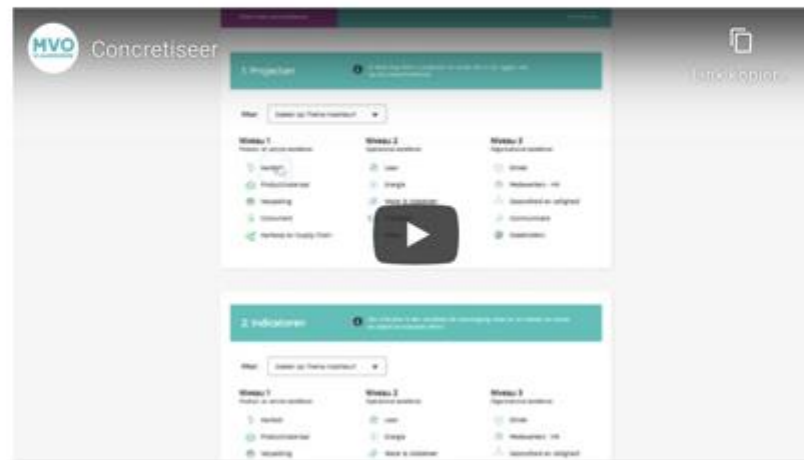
MVO

Concretiseer

Link kopiëren

1. Projecten

Filter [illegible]

Niveau 1

Niveau 2

Niveau 3

Herkomst

Productmaterialen

Verpakking

Consument

Lucht

Energie

Water & afvalwater

Milieu

Medewerkers - HR

Gezondheid en veiligheid

Communicatie

Stakeholders

2. Indicatoren

Filter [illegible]

Niveau 1

Niveau 2

Niveau 3

Herkomst

Productmaterialen

Verpakking

Lucht

Energie

Water & afvalwater

Milieu

Medewerkers - HR

Gezondheid en veiligheid